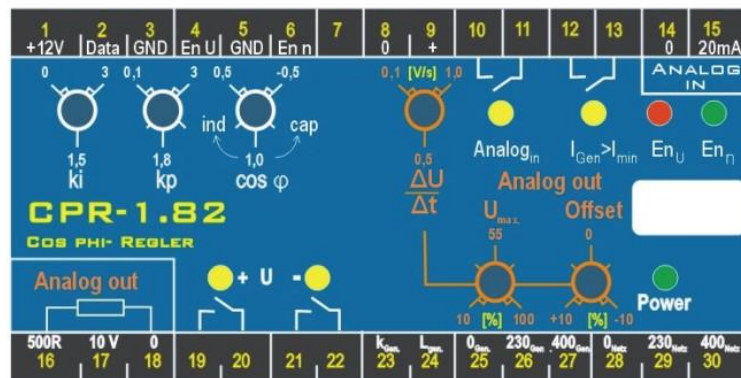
1 +12V | 2 Data | 3 GND | 4 En U | 5 GND | 6 En n | 7 | 8 0 | 9 + | 10 | 11 | 12 | 13 | 14 0 | 15 20mA

ANALOG IN

0 3 0,1 3 0,5 -0,5

ind cap

1,5 ki 1,8 kp 1,0 cos φ

0,1 [V/s] 1,0

0,5 $\frac{\Delta U}{\Delta t}$

Analog$_{in}$ I$_{Gen}$>I$_{min}$ En$_U$ En$_n$

Analog out

U$_{max.}$ Offset

55 0

CPR-1.82

COS PHI- REGLER

Analog out

+ U -

10 [%] 100 +10 [%] -10

Power

500R 16 | 10 V 17 | 0 18 | 19 | 20 | 21 | 22 | k$_{Gen.}$ 23 | L$_{Gen.}$ 24 | 0$_{Gen.}$ 25 | 230$_{Gen.}$ 26 | 400$_{Gen.}$ 27 | 0$_{Netz}$ 28 | 230$_{Netz}$ 29 | 400$_{Netz}$ 30